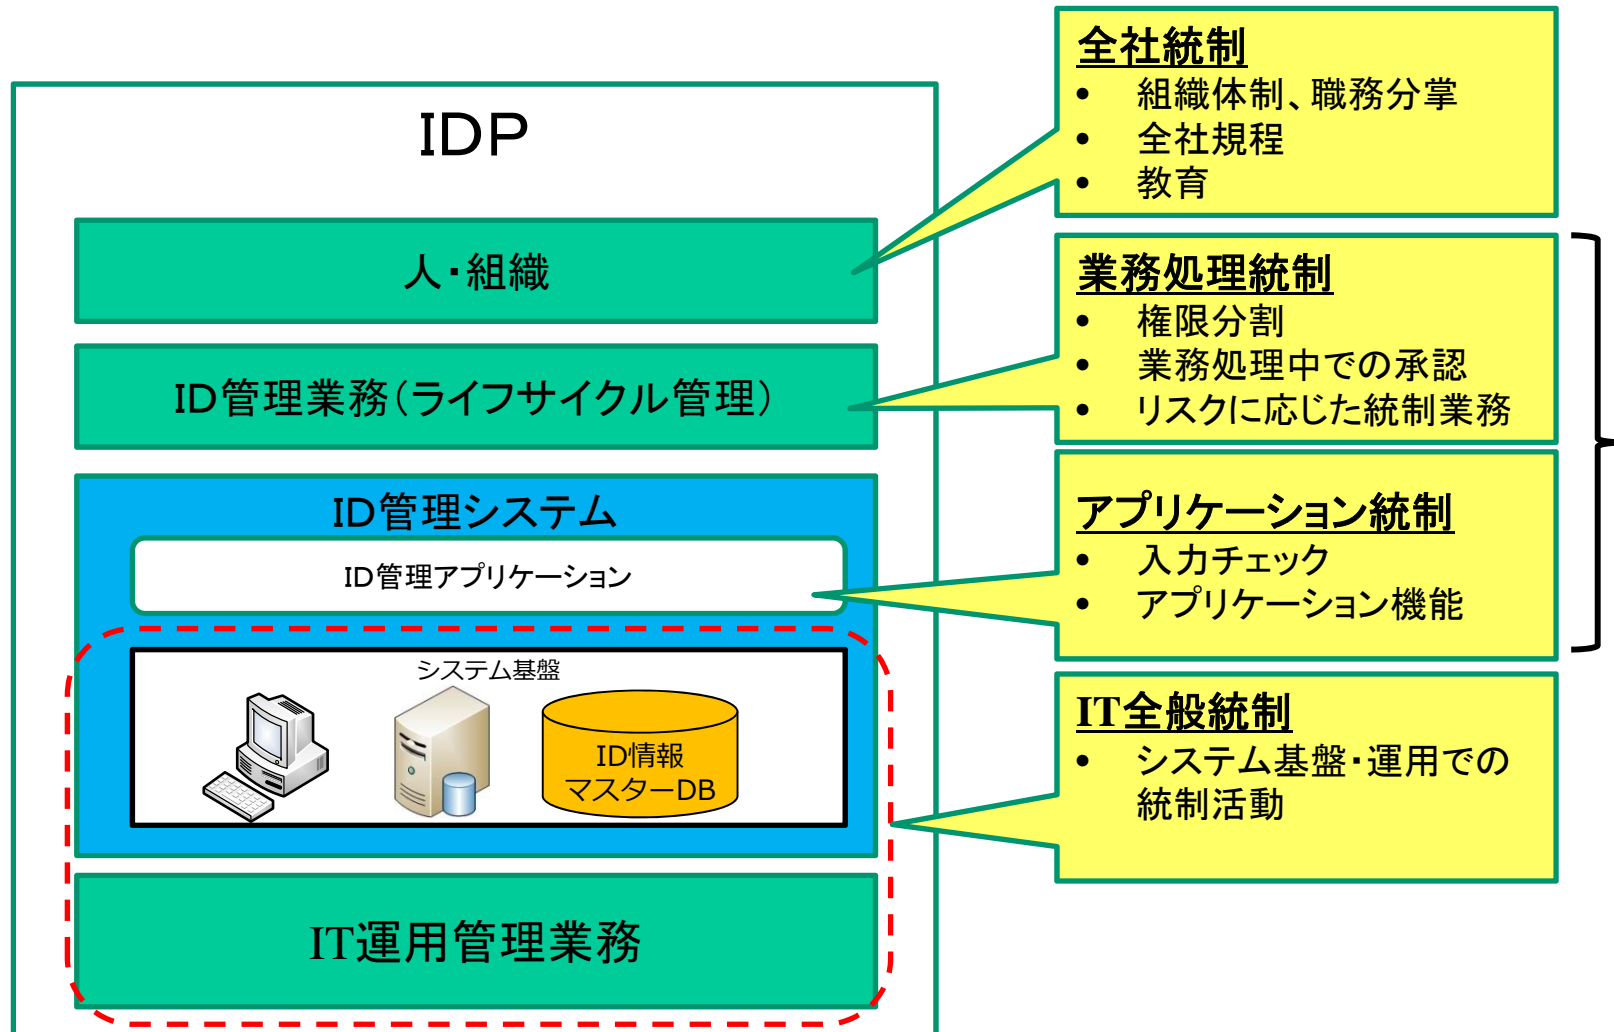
IDP

人・組織

ID管理業務(ライフサイクル管理)

ID管理システム

ID管理アプリケーション

システム基盤

ID情報
マスターDB

IT運用管理業務

全社統制
• 組織体制、職務分掌
• 全社規程
• 教育

業務処理統制
• 権限分割
• 業務処理中での承認
• リスクに応じた統制業務

アプリケーション統制
• 入力チェック
• アプリケーション機能

IT全般統制
• システム基盤・運用での統制活動